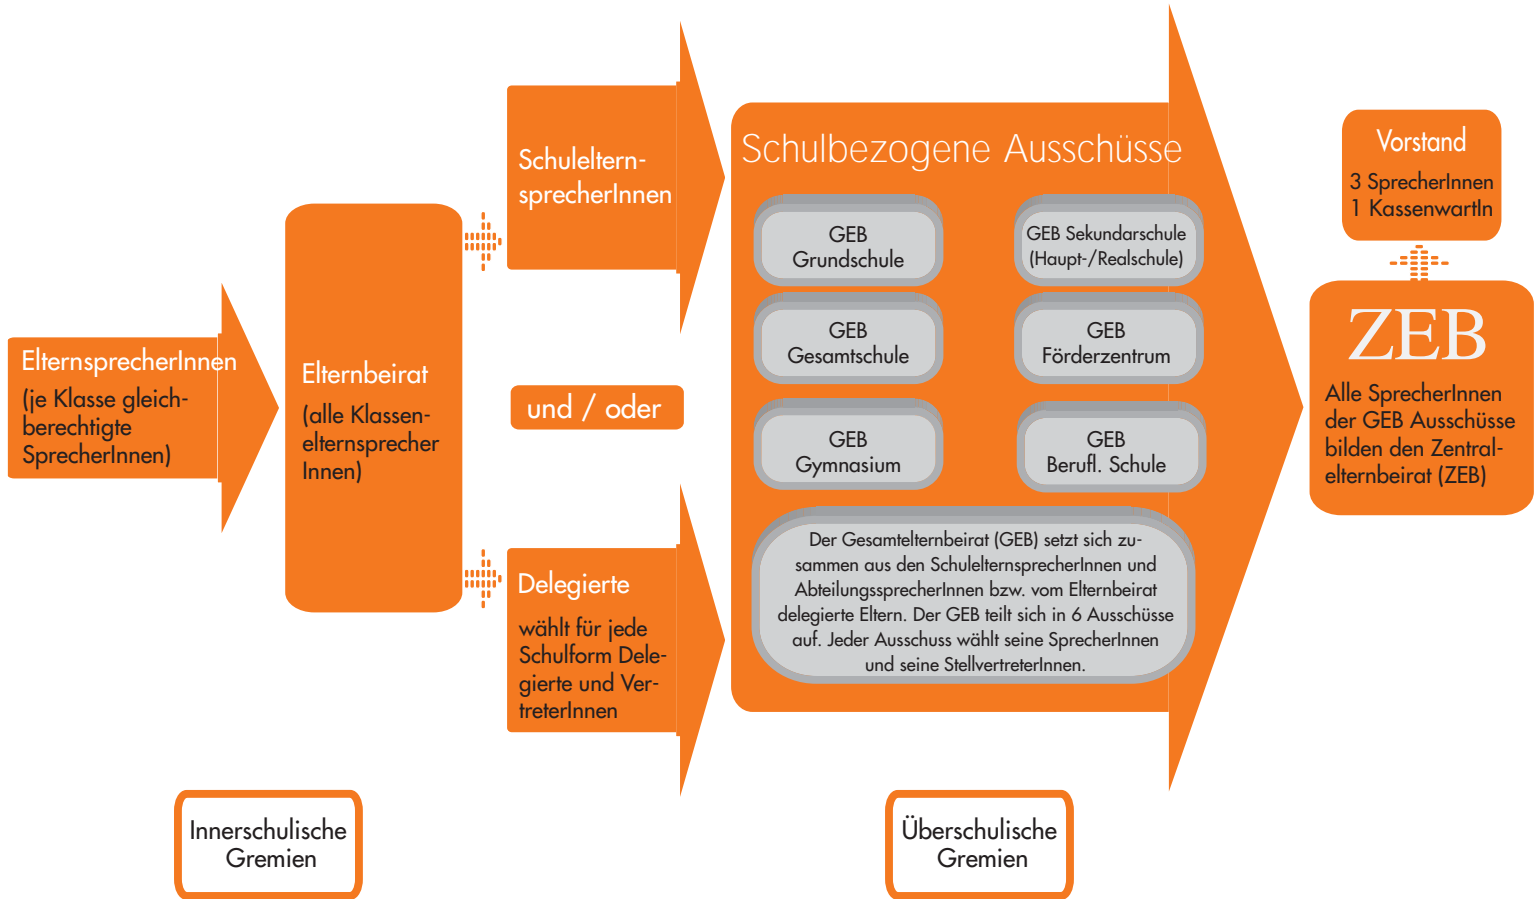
ElternsprecherInnen
(je Klasse gleichberechtigte SprecherInnen)

Elternbeirat
(alle Klassenelternsprecher Innen)

SchulelternsprecherInnen

und / oder

Delegierte
wählt für jede Schulform Delegierte und VertreterInnen

Schulbezogene Ausschüsse

GEB Grundschule

GEB Sekundarschule (Haupt-/Realschule)

GEB Gesamtschule

GEB Förderzentrum

GEB Gymnasium

GEB Berufl. Schule

Der Gesamtelternbeirat (GEB) setzt sich zusammen aus den SchulelternsprecherInnen und AbteilungssprecherInnen bzw. vom Elternbeirat delegierte Eltern. Der GEB teilt sich in 6 Ausschüsse auf. Jeder Ausschuss wählt seine SprecherInnen und seine StellvertreterInnen.

Vorstand
3 SprecherInnen
1 KassenwartIn

ZEB
Alle SprecherInnen der GEB Ausschüsse bilden den Zentralelternbeirat (ZEB)

Innerschulische Gremien

Überschulische Gremien